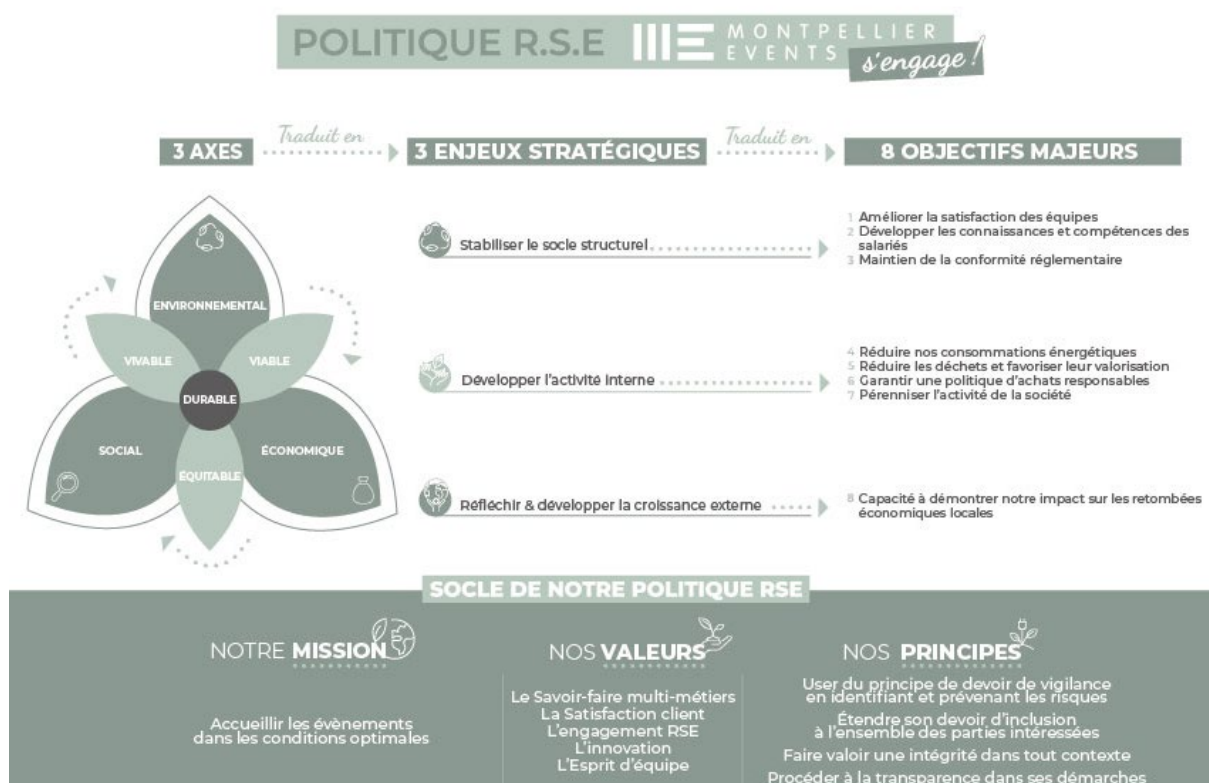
POLITIQUE R.S.E MONTPELLIER EVENTS s'engage!

3 AXES Traduit en 3 ENJEUX STRATÉGIQUES Traduit en 8 OBJECTIFS MAJEURS

ENVIRONNEMENTAL
VIVABLE
VIABLE
DURABLE
SOCIAL
ÉCONOMIQUE
ÉQUITABLE

Stabiliser le socle structurel

1 Améliorer la satisfaction des équipes
2 Développer les connaissances et compétences des salariés
3 Maintien de la conformité réglementaire

Développer l'activité interne

4 Réduire nos consommations énergétiques
5 Réduire les déchets et favoriser leur valorisation
6 Garantir une politique d'achats responsables
7 Pérenniser l'activité de la société

Réfléchir & développer la croissance externe

8 Capacité à démontrer notre impact sur les retombées économiques locales

SOCLE DE NOTRE POLITIQUE RSE

NOTRE MISSION

Accueillir les évènements dans les conditions optimales

NOS VALEURS

Le Savoir-faire multi-métiers
La Satisfaction client
L'engagement RSE
L'innovation
L'Esprit d'équipe

NOS PRINCIPES

User du principe de devoir de vigilance en identifiant et prévenant les risques
Étendre son devoir d'inclusion à l'ensemble des parties intéressées
Faire valoir une intégrité dans tout contexte
Procéder à la transparence dans ses démarches